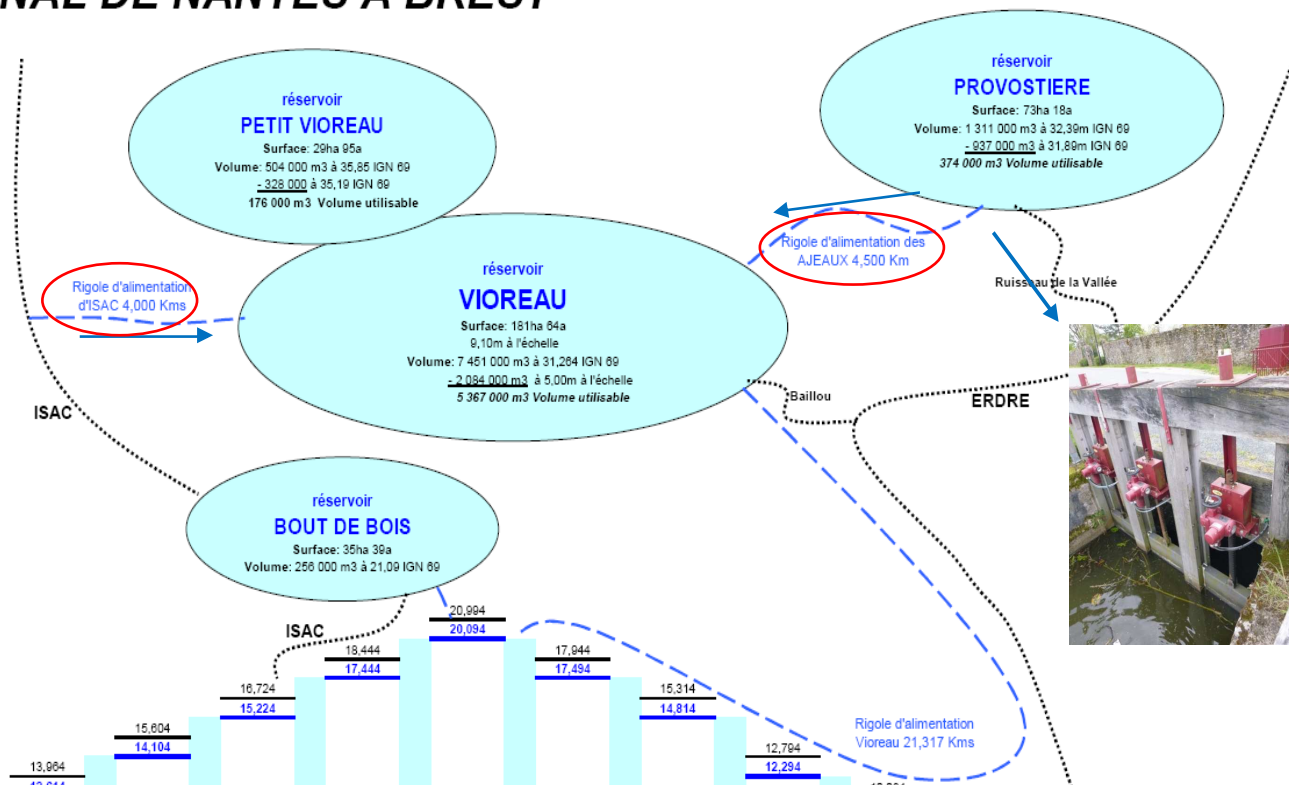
NAL DE NANTES A BREST

réservoir
PETIT VIOREAU
Surface: 29ha 95a
Volume: 504 000 m3 à 35,85 IGN 69
- 328 000 à 35,19 IGN 69
176 000 m3 Volume utilisable

réservoir
PROVOSTIERE
Surface: 73ha 18a
Volume: 1 311 000 m3 à 32,39m IGN 69
- 937 000 m3 à 31,89m IGN 69
374 000 m3 Volume utilisable

Rigole d'alimentation des AJEAUX 4,500 Km

Ruisseau de la Vallée

Rigole d'alimentation d'ISAC 4,000 Kms

réservoir
VIOREAU
Surface: 181ha 64a
9,10m à l'échelle
Volume: 7 451 000 m3 à 31,264 IGN 69
- 2 084 000 m3 à 5,00m à l'échelle
5 367 000 m3 Volume utilisable

Baillou

ERDRE

ISAC

réservoir
BOUT DE BOIS
Surface: 35ha 39a
Volume: 256 000 m3 à 21,09 IGN 69

ISAC

20,994
20,094
18,444
17,444
17,944
17,494
16,724
15,224
15,314
14,814
15,604
14,104
12,794
12,294
13,964
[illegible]

Rigole d'alimentation Vioreau 21,317 Kms